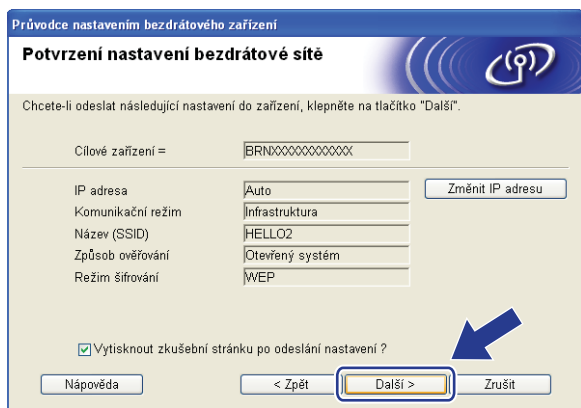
Průvodce nastavením bezdrátového zařízení

Potvrzení nastavení bezdrátové sítě

Chcete-li odeslat následující nastavení do zařízení, klepněte na tlačítko "Další".

| | |
|---|---|
| Cílové zařízení = | BRNXXXXXXXXXXXX |

| | | |
|---|---|---|
| IP adresa | Auto | Změnit IP adresu |
| Komunikační režim | Infrastruktura | |
| Název (SSID) | HELLO2 | |
| Způsob ověřování | Otevřený systém | |
| Režim šifrování | WEP | |

Vytisknout zkušební stránku po odeslání nastavení ?

Nápověda

< Zpět

Další >

Zrušit